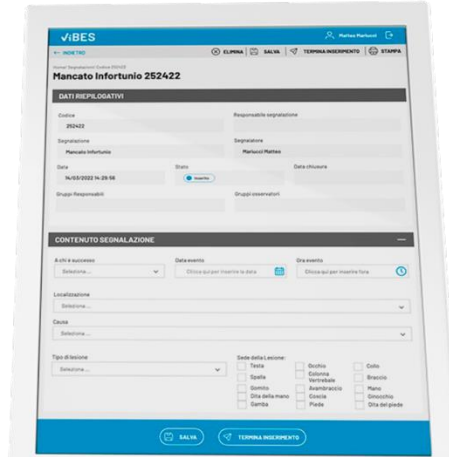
ViBES
Matteo Marlucci

← INDIETRO
ELIMINA SALVA TERMINA INSERIMENTO STAMPA

Home/ Segnalazioni/ Codice 252422
Mancato Infortunio 252422

DATI RIEPILOGATIVI

Codice
252422

Responsabile segnalazione

Segnalazione
Mancato Infortunio

Segnalatore
Marlucci Matteo

Data
14/03/2022 14:25:56

Stato
Inserito

Data chiusura

Gruppi Responsabili

Gruppi osservatori

CONTENUTO SEGNALAZIONE

A chi è successo
Seleziona...

Data evento
Clicca qui per inserire la data

Ora evento
Clicca qui per inserire l'ora

Localizzazione
Seleziona...

Causa
Seleziona...

Tipo di lesione
Seleziona...

Sede della Lesione:
Testa
Occhio
Collo
Spalla
Colonna Vertebrale
Braccio
Gomito
Avambraccio
Mano
Dita della mano
Coscia
Ginocchio
Gamba
Piede
Dita del piede

SALVA
TERMINA INSERIMENTO